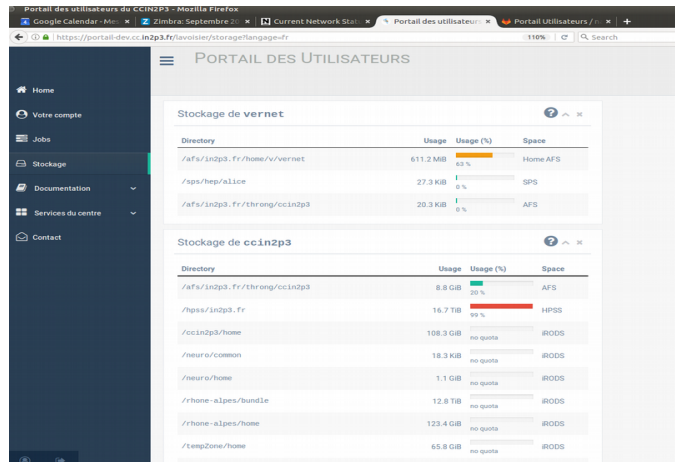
Portail des utilisateurs du CCIN2P3 - Mozilla Firefox

Google Calendar - Me× | Zimbra: Septembre 20 × | Current Network Stat × | Portail des utilisateurs × | Portail Utilisateurs / n × | +

https://portail-dev.cc.in2p3.fr/lavoisier/storage?langage=fr | 110% | C | Search

PORTAIL DES UTILISATEURS

Home
Votre compte
Jobs
Stockage
Documentation
Services du centre
Contact

Stockage de vernet

| Directory | Usage | Usage (%) | Space |
|---|---|---|---|
| /afs/in2p3.fr/home/v/vernet | 611.2 MiB | 60 % | Home AFS |
| /sps/hep/alice | 27.3 KiB | 0 % | SPS |
| /afs/in2p3.fr/throng/ccin2p3 | 20.3 KiB | 0 % | AFS |

Stockage de ccin2p3

| Directory | Usage | Usage (%) | Space |
|---|---|---|---|
| /afs/in2p3.fr/throng/ccin2p3 | 8.8 GiB | 20 % | AFS |
| /hpss/in2p3.fr | 16.7 TiB | 99 % | HPSS |
| /ccin2p3/home | 108.3 GiB | no quota | iRODS |
| /neuro/common | 18.3 KiB | no quota | iRODS |
| /neuro/home | 1.1 GiB | no quota | iRODS |
| /rhone-alpes/bundle | 12.8 TiB | no quota | iRODS |
| /rhone-alpes/home | 123.4 GiB | no quota | iRODS |
| /tempZone/home | 65.8 GiB | no quota | iRODS |